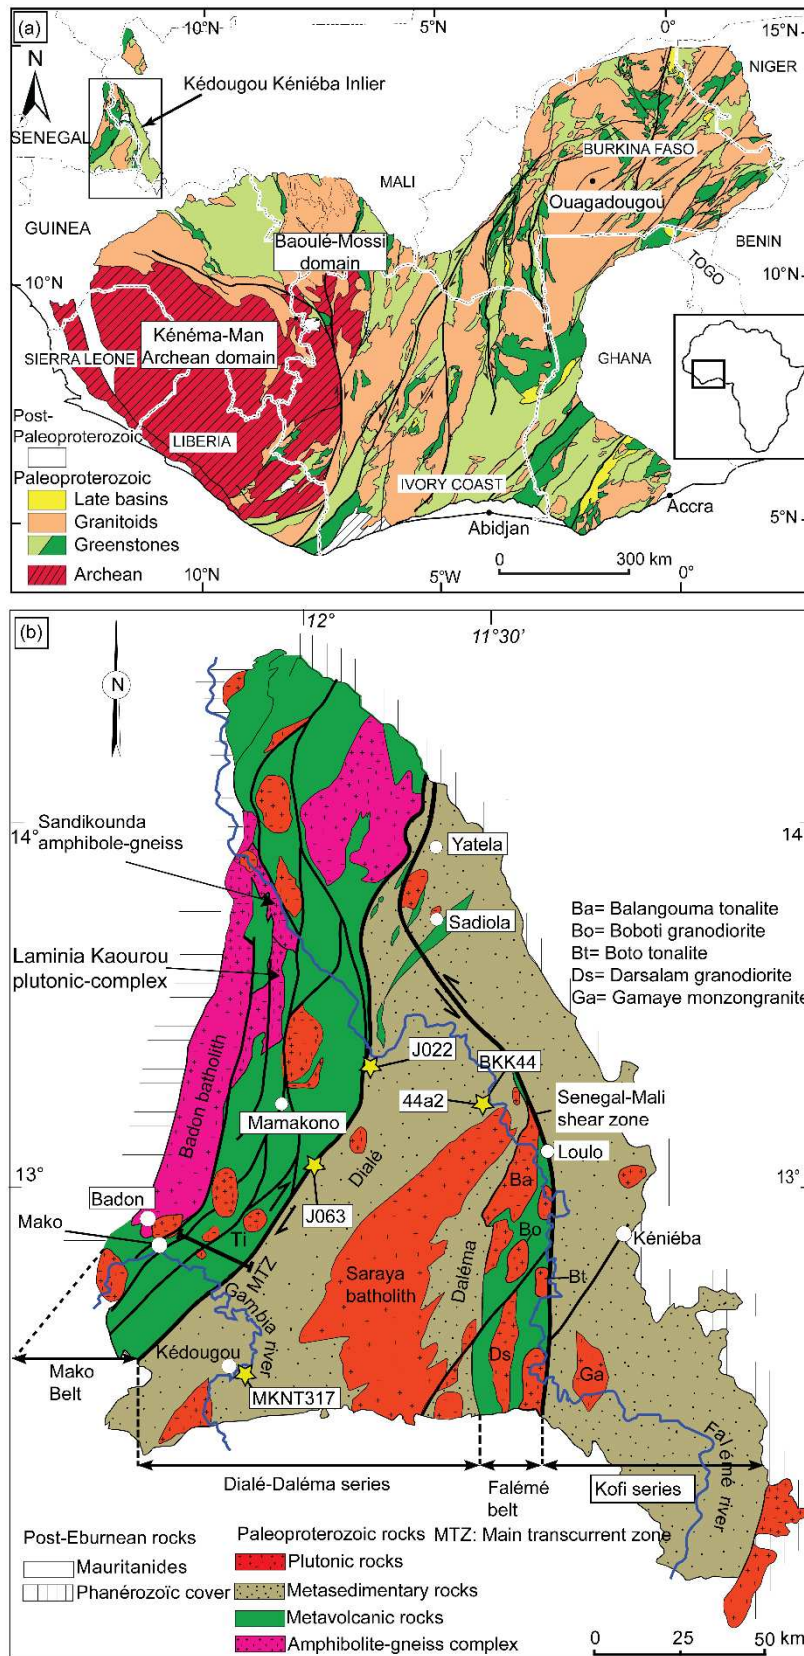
(a)
10°N
5°N
0°
15°N
N
Kédougou Kéniéba Inlier
SENEGAL
NIGER
BURKINA FASO
MALI
Ouagadougou
GUINEA
Baoulé-Mossi domain
BENIN
TOGO
10°N
10°N
Kénéma-Man Archean domain
SIERRA LEONE
GHANA
Post-Paleoproterozoic
LIBERIA
Paleoproterozoic
Late basins
Granitoids
Greenstones
Archean
IVORY COAST
Abidjan
Accra
5°N
0
300 km
10°N
5°W
0°

(b)
12°
11°30'
N
14° Sandikounda amphibole-gneiss
14
Yatela
Sadiola
Laminia Kaourou plutonic-complex
Ba= Balangouma tonalite
Bo= Boboti granodiorite
Bt= Boto tonalite
Ds= Darsalam granodiorite
Ga= Gamaye monzongranite
Badon batholith
J022
BKK44
44a2
Senegal-Mali shear zone
Mamakono
13°
Dialé
Loulo
13°
Badon
J063
Ba
Mako
Ti
Bo
Kéniéba
MTZ
Gambia river
Daléma
Bt
Saraya batholith
Kédougou
Ds
Ga
Mako Belt
MKNT317
Falémé river
Dialé-Daléma series
Falémé belt
Kofi series
Post-Eburnean rocks
Mauritanides
Phanérozoïc cover
Paleoproterozoic rocks MTZ: Main transcurrent zone
Plutonic rocks
Metasedimentary rocks
Metavolcanic rocks
Amphibolite-gneiss complex
0
25
50 km